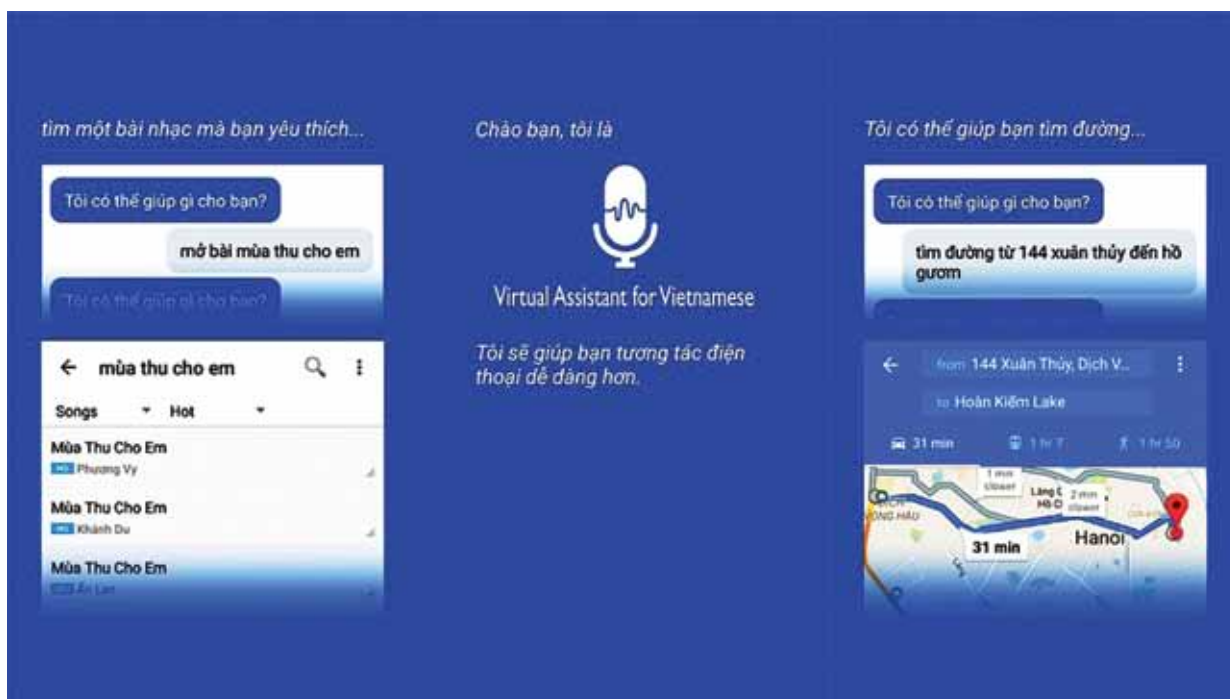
tìm một bài nhạc mà bạn yêu thích...

Tôi có thể giúp gì cho bạn?

mở bài mùa thu cho em

Tôi có thể giúp gì cho bạn?

← mùa thu cho em

Songs ▾ Hot ▾

Mùa Thu Cho Em
Phương Vy

Mùa Thu Cho Em
Khánh Du

Mùa Thu Cho Em
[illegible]

Chào bạn, tôi là

Virtual Assistant for Vietnamese

Tôi sẽ giúp bạn tương tác điện thoại dễ dàng hơn.

Tôi có thể giúp bạn tìm đường...

Tôi có thể giúp gì cho bạn?

tìm đường từ 144 xuân thủy đến hồ gươm

← from 144 Xuân Thủy, Dịch V...

to Hoàn Kiếm Lake

31 min 1 hr 7 1 hr 50

1 min cheaper

Lăng C Hồ C

2 min cheaper

31 min

Hanoi